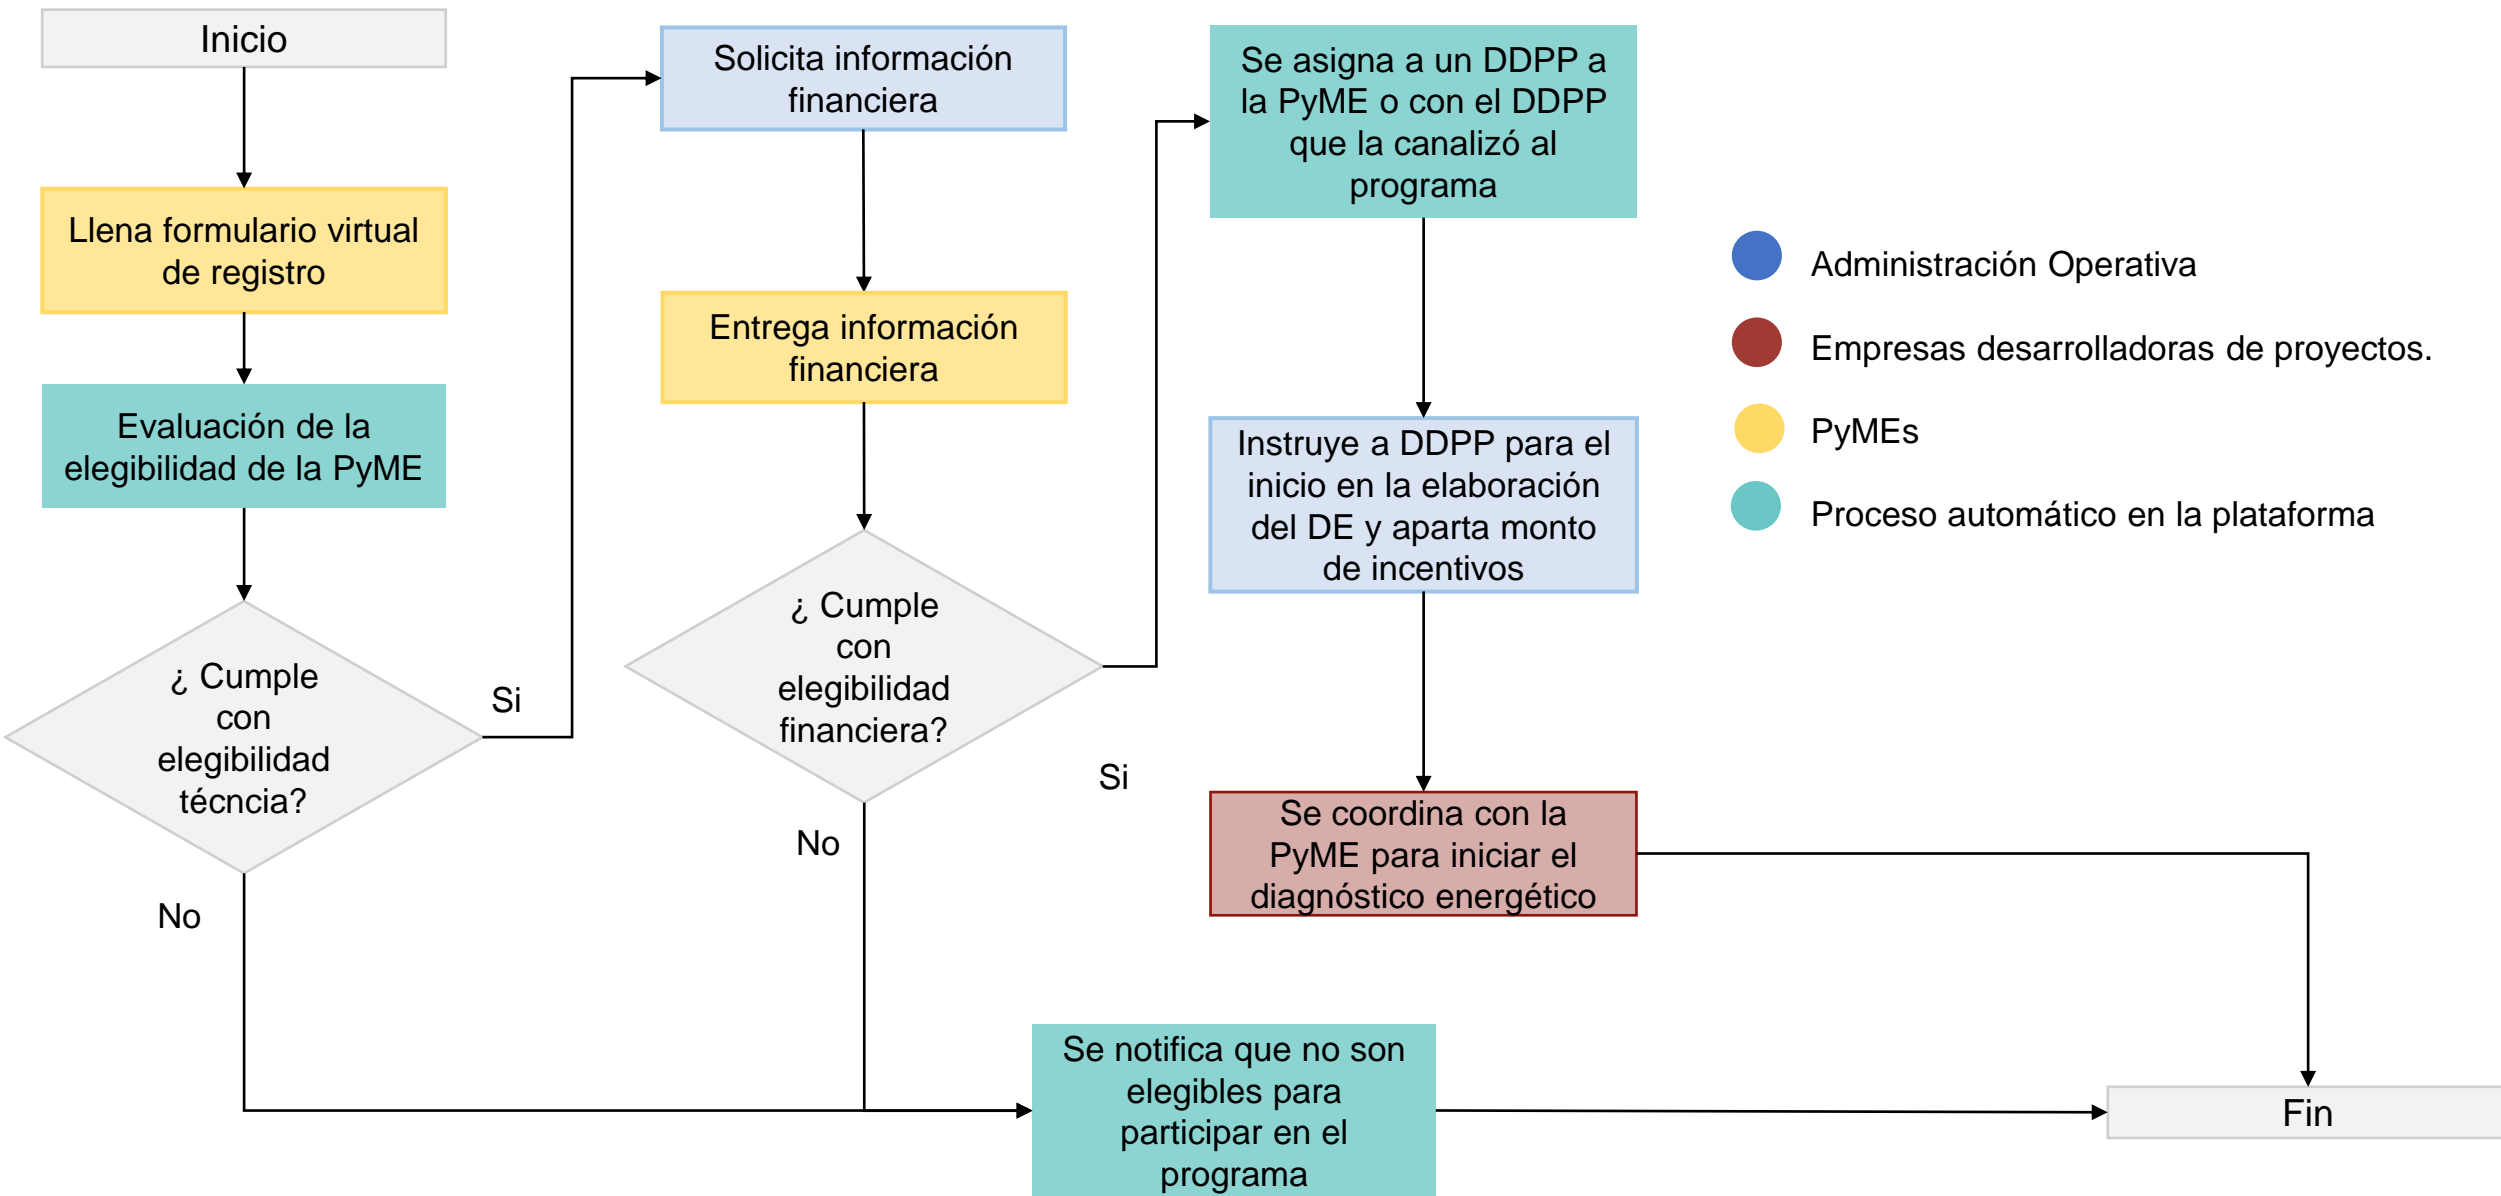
Inicio

Llena formulario virtual de registro

Evaluación de la elegibilidad de la PyME

¿ Cumple con elegibilidad técncia?

Si

No

Solicita información financiera

Entrega información financiera

¿ Cumple con elegibilidad financiera?

Si

No

Se asigna a un DDPP a la PyME o con el DDPP que la canalizó al programa

Instruye a DDPP para el inicio en la elaboración del DE y aparta monto de incentivos

Se coordina con la PyME para iniciar el diagnóstico energético

Se notifica que no son elegibles para participar en el programa

Fin

Administración Operativa

Empresas desarrolladoras de proyectos.

PyMEs

Proceso automático en la plataforma